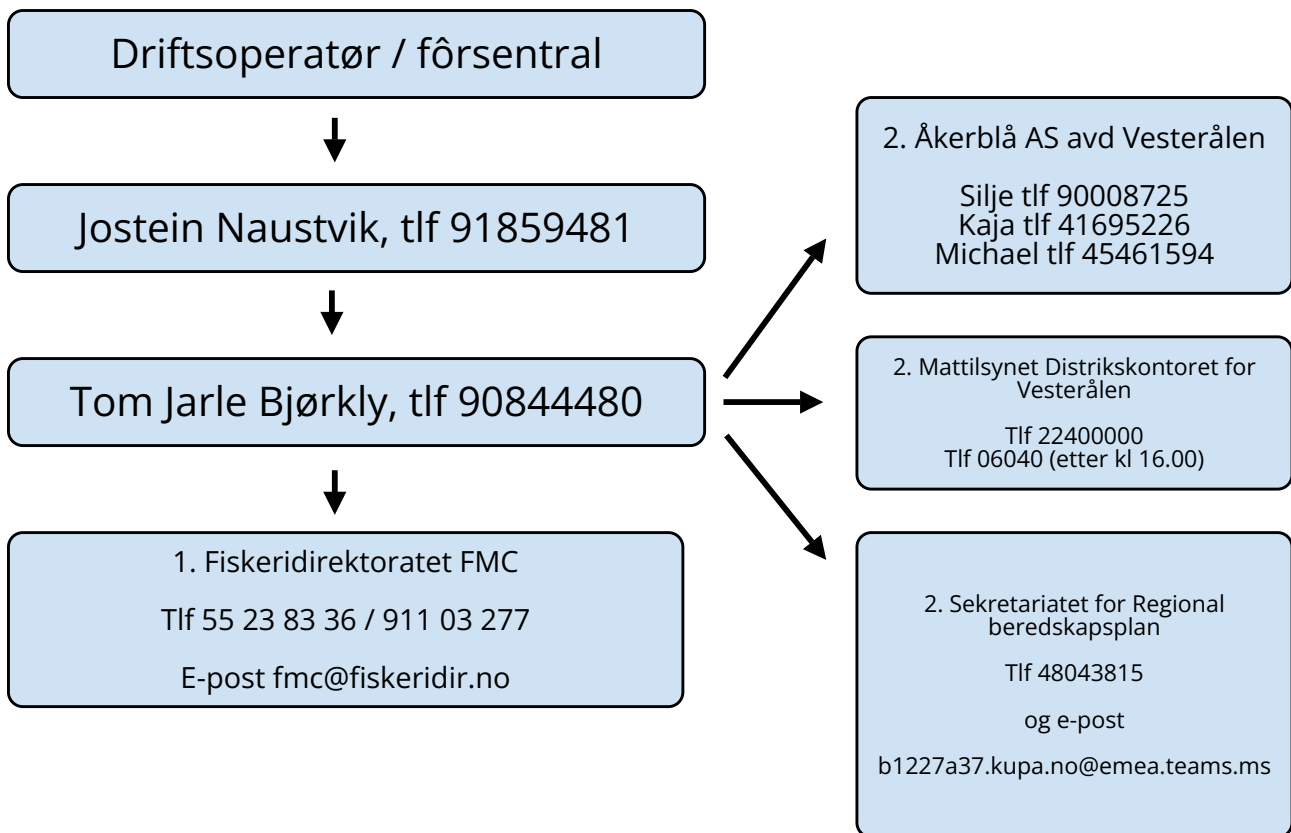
Driftsoperatør / fôrsentral

Jostein Naustvik, tlf 91859481

Tom Jarle Bjørkly, tlf 90844480

1. Fiskeridirektoratet FMC

Tlf 55 23 83 36 / 911 03 277

E-post fmc@fiskeridir.no

2. Åkerblå AS avd Vesterålen

Silje tlf 90008725
Kaja tlf 41695226
Michael tlf 45461594

2. Mattilsynet Distrikskontoret for Vesterålen

Tlf 22400000
Tlf 06040 (etter kl 16.00)

2. Sekretariatet for Regional beredskapsplan

Tlf 48043815

og e-post

b1227a37.kupa.no@emea.teams.ms